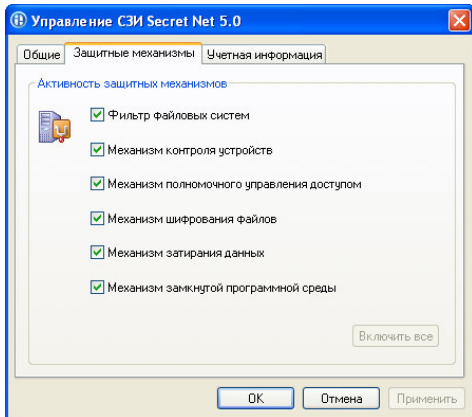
Управление СЗИ Secret Net 5.0

Общие | Защитные механизмы | Учетная информация

Активность защитных механизмов

Фильтр файловых систем

Механизм контроля устройств

Механизм полномочного управления доступом

Механизм шифрования файлов

Механизм затирания данных

Механизм замкнутой программной среды

Включить все

OK | Отмена | Применить